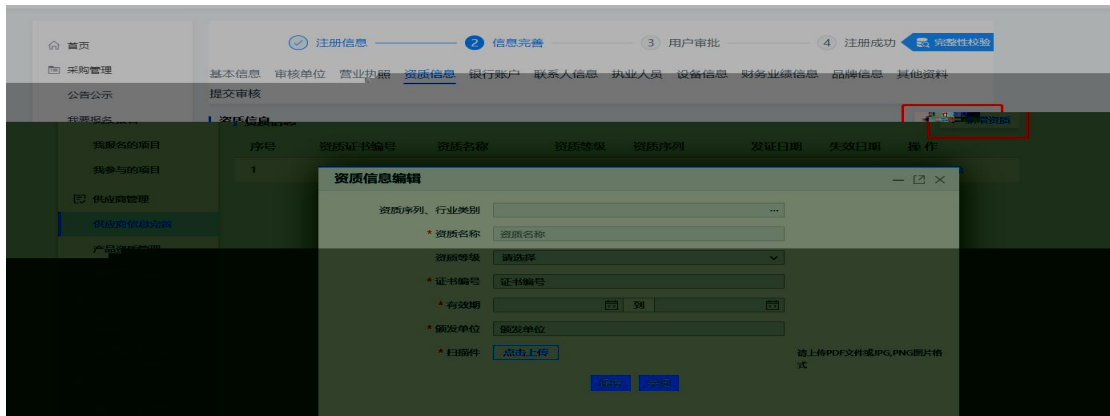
首页
采购管理
公告公示
我要报名
我报名的项目
我参与的项目
供应商管理
供应商信息完善
产品资质管理

注册信息
2 信息完善
3 用户审批
4 注册成功
完整性校验

基本信息 审核单位 营业执照 资质信息 银行账户 联系人信息 执业人员 设备信息 财务业绩信息 品牌信息 其他资料
提交审核

资质信息

新增资质

| 序号 | 资质证书编号 | 资质名称 | 资质等级 | 资质序列 | 发证日期 | 失效日期 | 操作 |
|---|---|---|---|---|---|---|---|
| 1 | | | | | | | |

资质信息编辑

资质序列、行业类别
* 资质名称 资质名称
资质等级 请选择
* 证书编号 证书编号
* 有效期 到
* 颁发单位 颁发单位
* 扫描件 点击上传
请上传PDF文件或JPG,PNG图片格式

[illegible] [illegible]